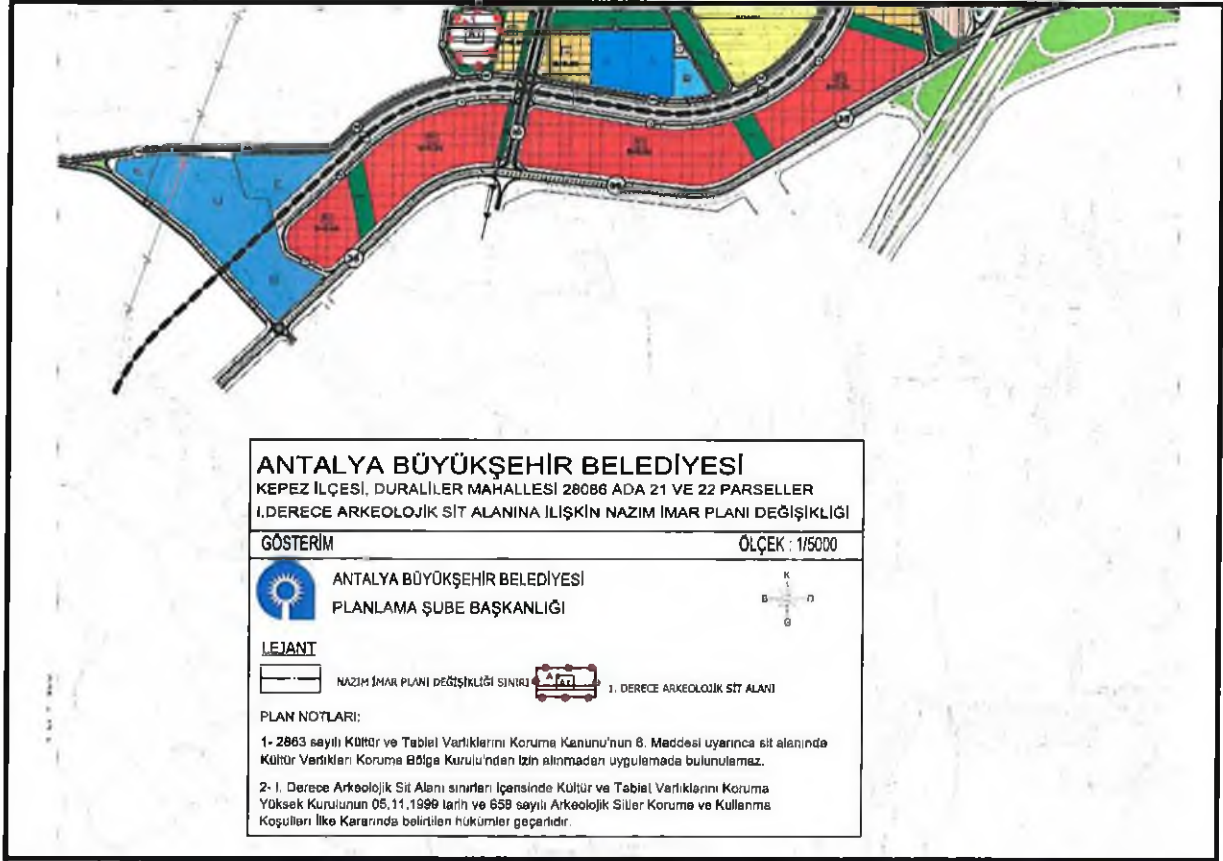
ANTALYA BÜYÜKŞEHİR BELEDİYESİ
KEPEZ İLÇESİ, DURALİLER MAHALLESİ 28086 ADA 21 VE 22 PARSELLER
I.DERECE ARKEOLOJİK SİT ALANINA İLİŞKİN NAZIM İMAR PLANI DEĞİŞİKLİĞİ

GÖSTERİM

ÖLÇEK : 1/5000

ANTALYA BÜYÜKŞEHİR BELEDİYESİ
PLANLAMA ŞUBE BAŞKANLIĞI

K
B D
G

LEJANT

NAZIM İMAR PLANI DEĞİŞİKLİĞİ SINIRI

A

1. DERECE ARKEOLOJİK SİT ALANI

PLAN NOTLARI:

1- 2863 sayılı Kültür ve Tabiat Varlıklarını Koruma Kanunu'nun 9. Maddesi uyarınca sit alanında Kültür Varlıkları Koruma Bölge Kurulu'ndan izin alınmadan uygulamada bulunulamaz.

2- I. Derece Arkeolojik Sit Alanı sınırları içerisinde Kültür ve Tabiat Varlıklarını Koruma Yüksek Kurulunun 05.11.1999 tarih ve 658 sayılı Arkeolojik Sitler Koruma ve Kullanma Koşulları İlke Kararında belirtilen hükümler geçerlidir.